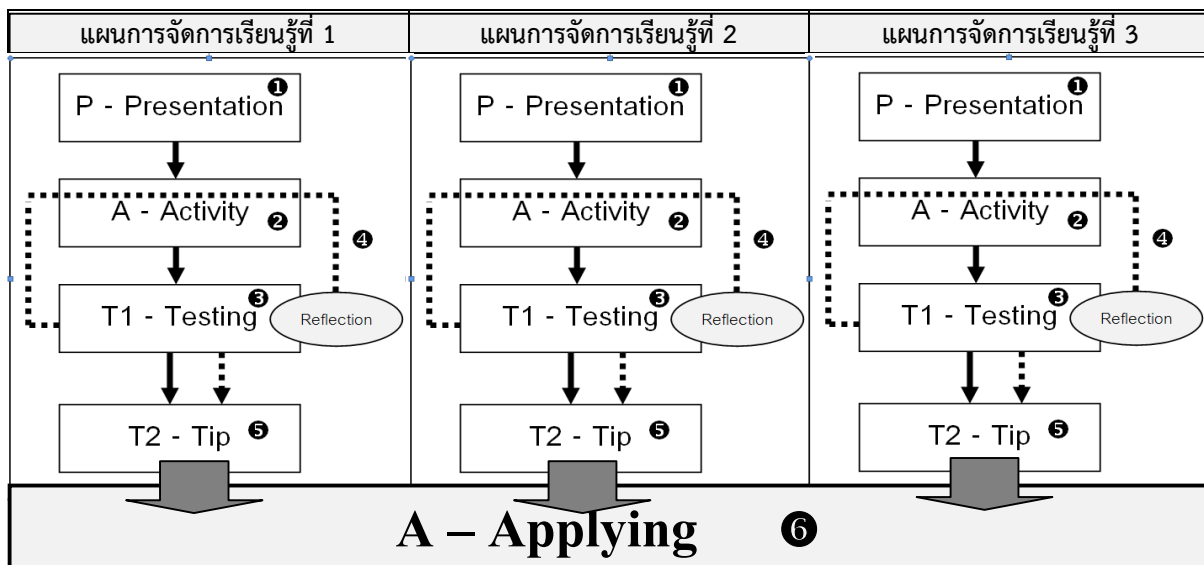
| แผนการจัดการเรียนรู้ที่ 1 | แผนการจัดการเรียนรู้ที่ 2 | แผนการจัดการเรียนรู้ที่ 3 |
|---|---|---|

P - Presentation ❶
A - Activity ❷
❹
T1 - Testing ❸
Reflection
T2 - Tip ❺

P - Presentation ❶
A - Activity ❷
❹
T1 - Testing ❸
Reflection
T2 - Tip ❺

P - Presentation ❶
A - Activity ❷
❹
T1 - Testing ❸
Reflection
T2 - Tip ❺

A – Applying ❻